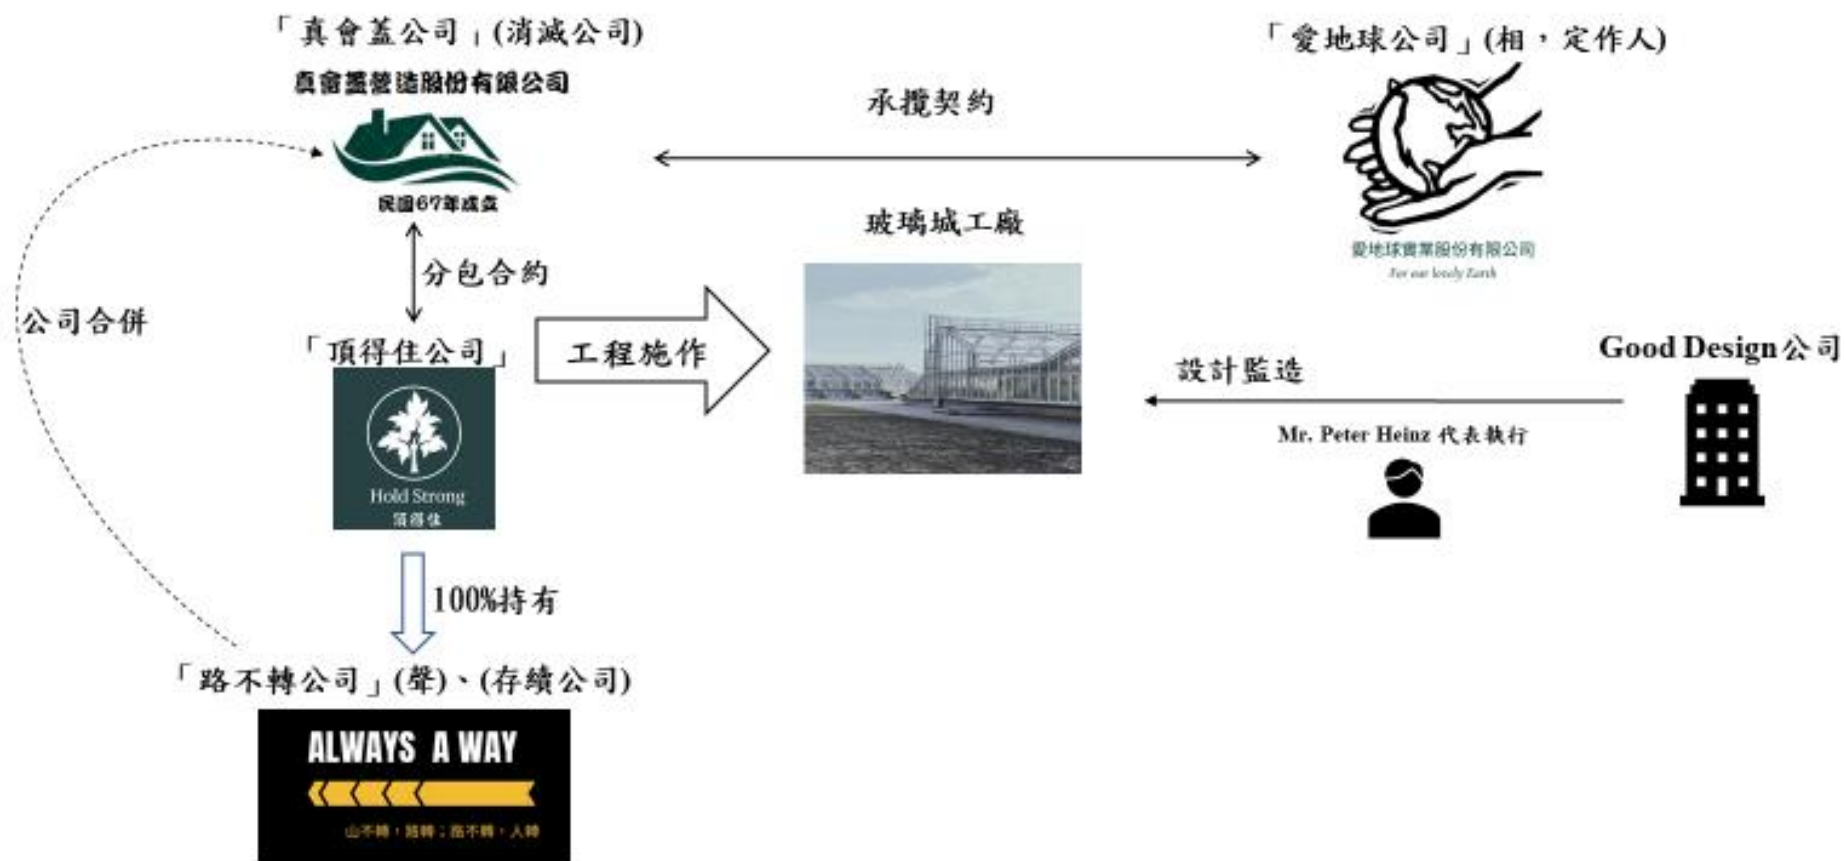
「真會蓋公司」(消滅公司)

真會蓋營造股份有限公司

民國67年成立

「愛地球公司」(相，定作人)

承攬契約

愛地球實業股份有限公司
For our lovely Earth

玻璃城工廠

分包合約

公司合併

「頂得住公司」

工程施作

Hold Strong
頂得住

Good Design公司

設計監造

Mr. Peter Heinz 代表執行

100%持有

「路不轉公司」(聲)、(存續公司)

ALWAYS A WAY

山不轉，路轉；路不轉，人轉